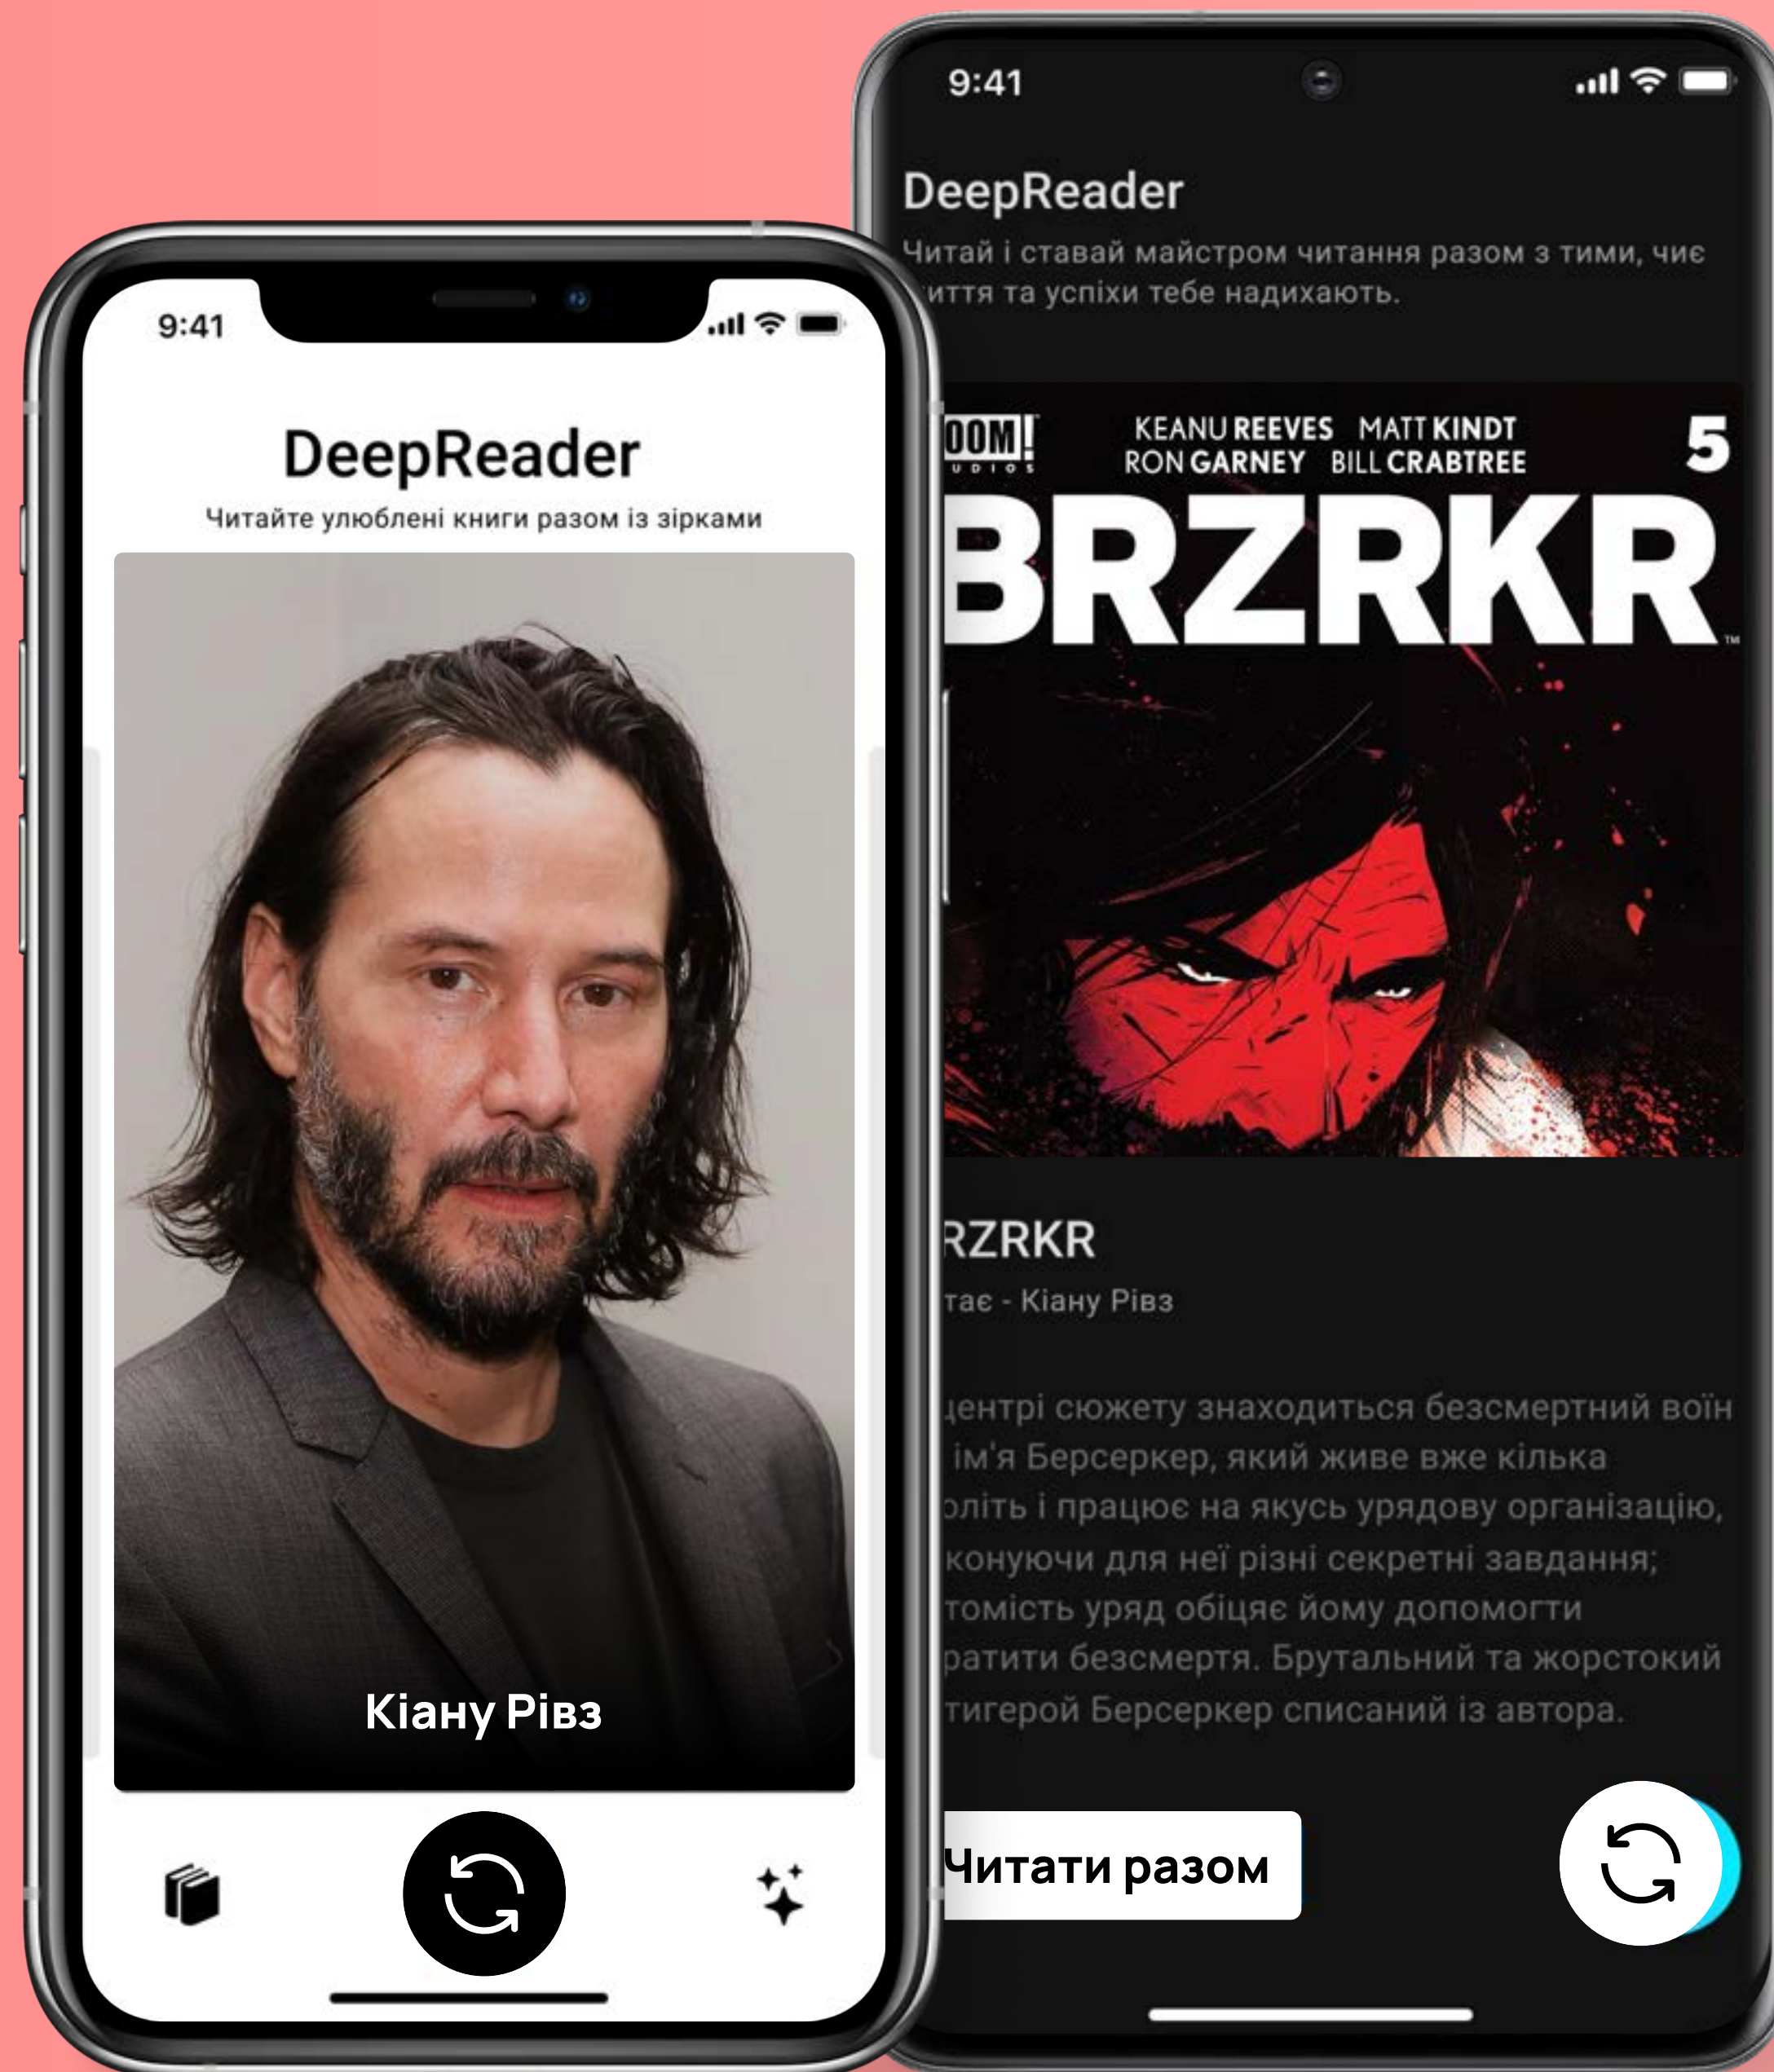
9:41

DeepReader

Читайте улюблені книги разом із зірками

Кіану Рівз

9:41

DeepReader

Читай і ставай майстром читання разом з тими, чиє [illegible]иття та успіхи тебе надихають.

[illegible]OOM! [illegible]UDIOS

KEANU REEVES MATT KINDT RON GARNEY BILL CRABTREE

5

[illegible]BRZRKR

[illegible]RZRKR

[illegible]тає - Кіану Рівз

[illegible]центрі сюжету знаходиться безсмертний воїн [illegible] ім'я Берсеркер, який живе вже кілька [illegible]оліть і працює на якусь урядову організацію, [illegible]конуючи для неї різні секретні завдання; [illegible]томість уряд обіцяє йому допомогти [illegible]ратити безсмертя. Брутальний та жорстокий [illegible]тигерой Берсеркер списаний із автора.

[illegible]Читати разом